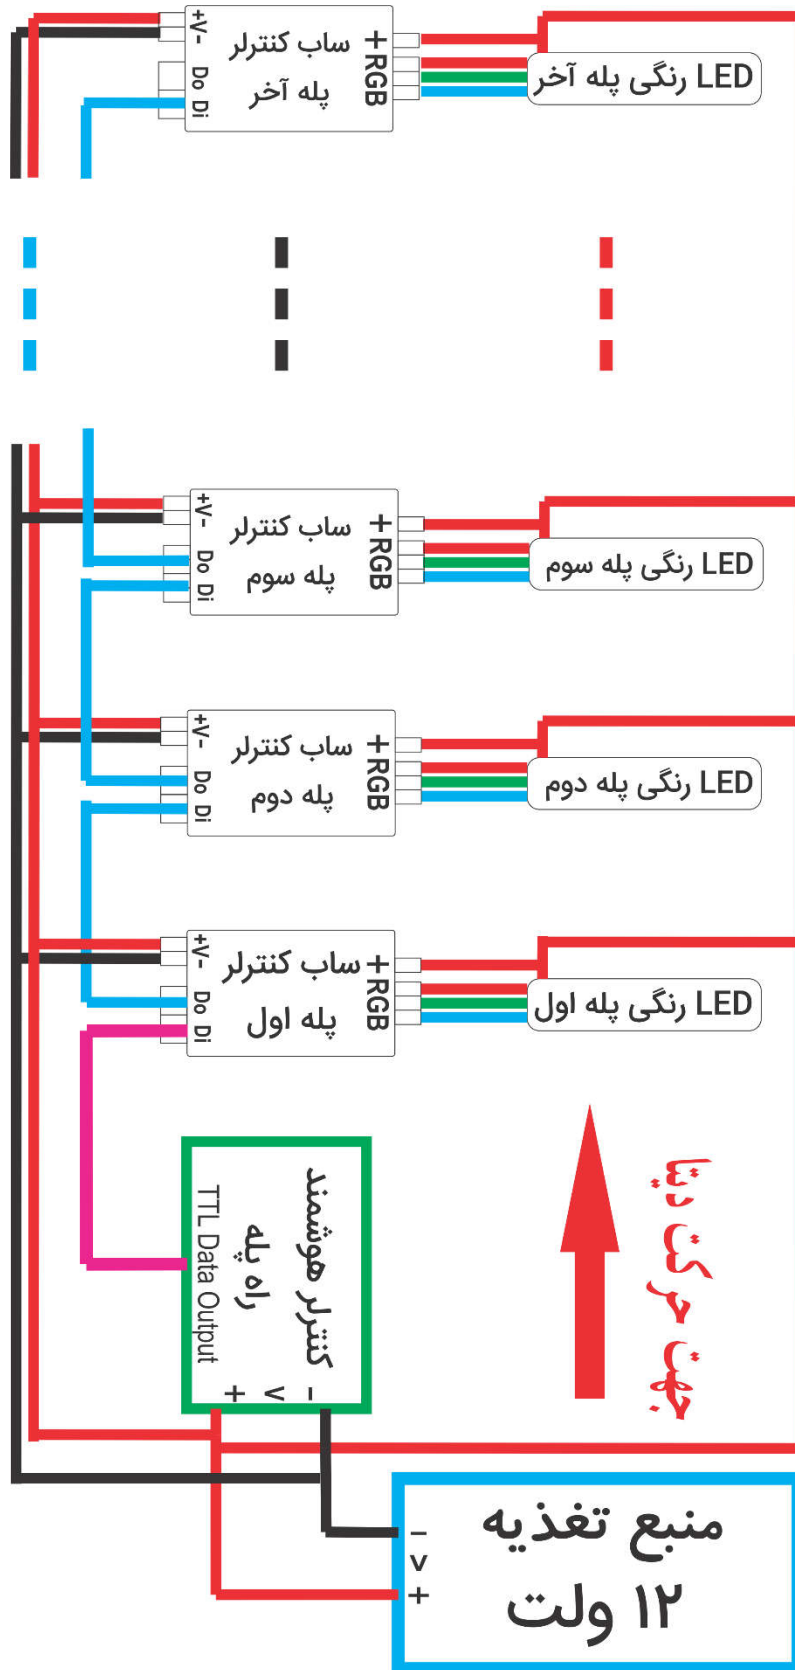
+V-
Do Di
ساب کنترلر
پله آخر
+RGB
LED رنگی پله آخر

+V-
Do Di
ساب کنترلر
پله سوم
+RGB
LED رنگی پله سوم

+V-
Do Di
ساب کنترلر
پله دوم
+RGB
LED رنگی پله دوم

+V-
Do Di
ساب کنترلر
پله اول
+RGB
LED رنگی پله اول

کنترلر هوشمند
راه پله
TTL Data Output
- V +

جهت حرکت دیتا

منبع تغذیه
۱۲ ولت
- V +